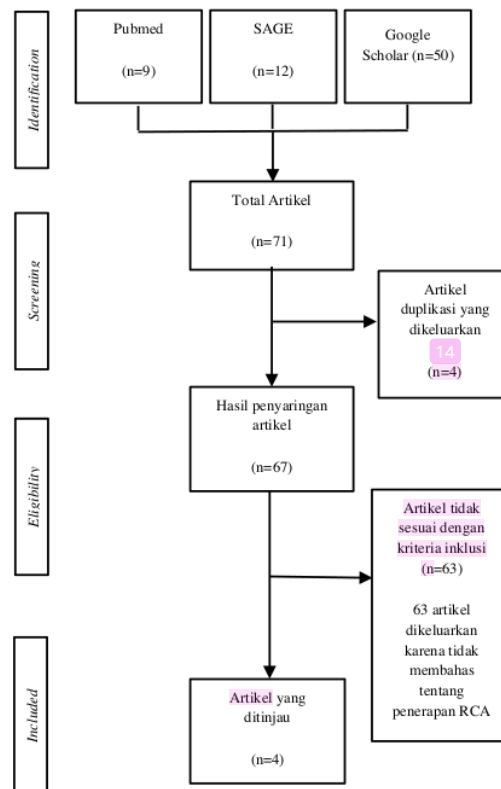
Identification

Pubmed

(n=9)

SAGE

(n=12)

Google Scholar (n=50)

Screening

Total Artikel

(n=71)

Artikel duplikasi yang dikeluarkan

14

(n=4)

Eligibility

Hasil penyaringan artikel

(n=67)

Artikel tidak sesuai dengan kriteria inklusi (n=63)

63 artikel dikeluarkan karena tidak membahas tentang penerapan RCA

Included

Artikel yang ditinjau

(n=4)